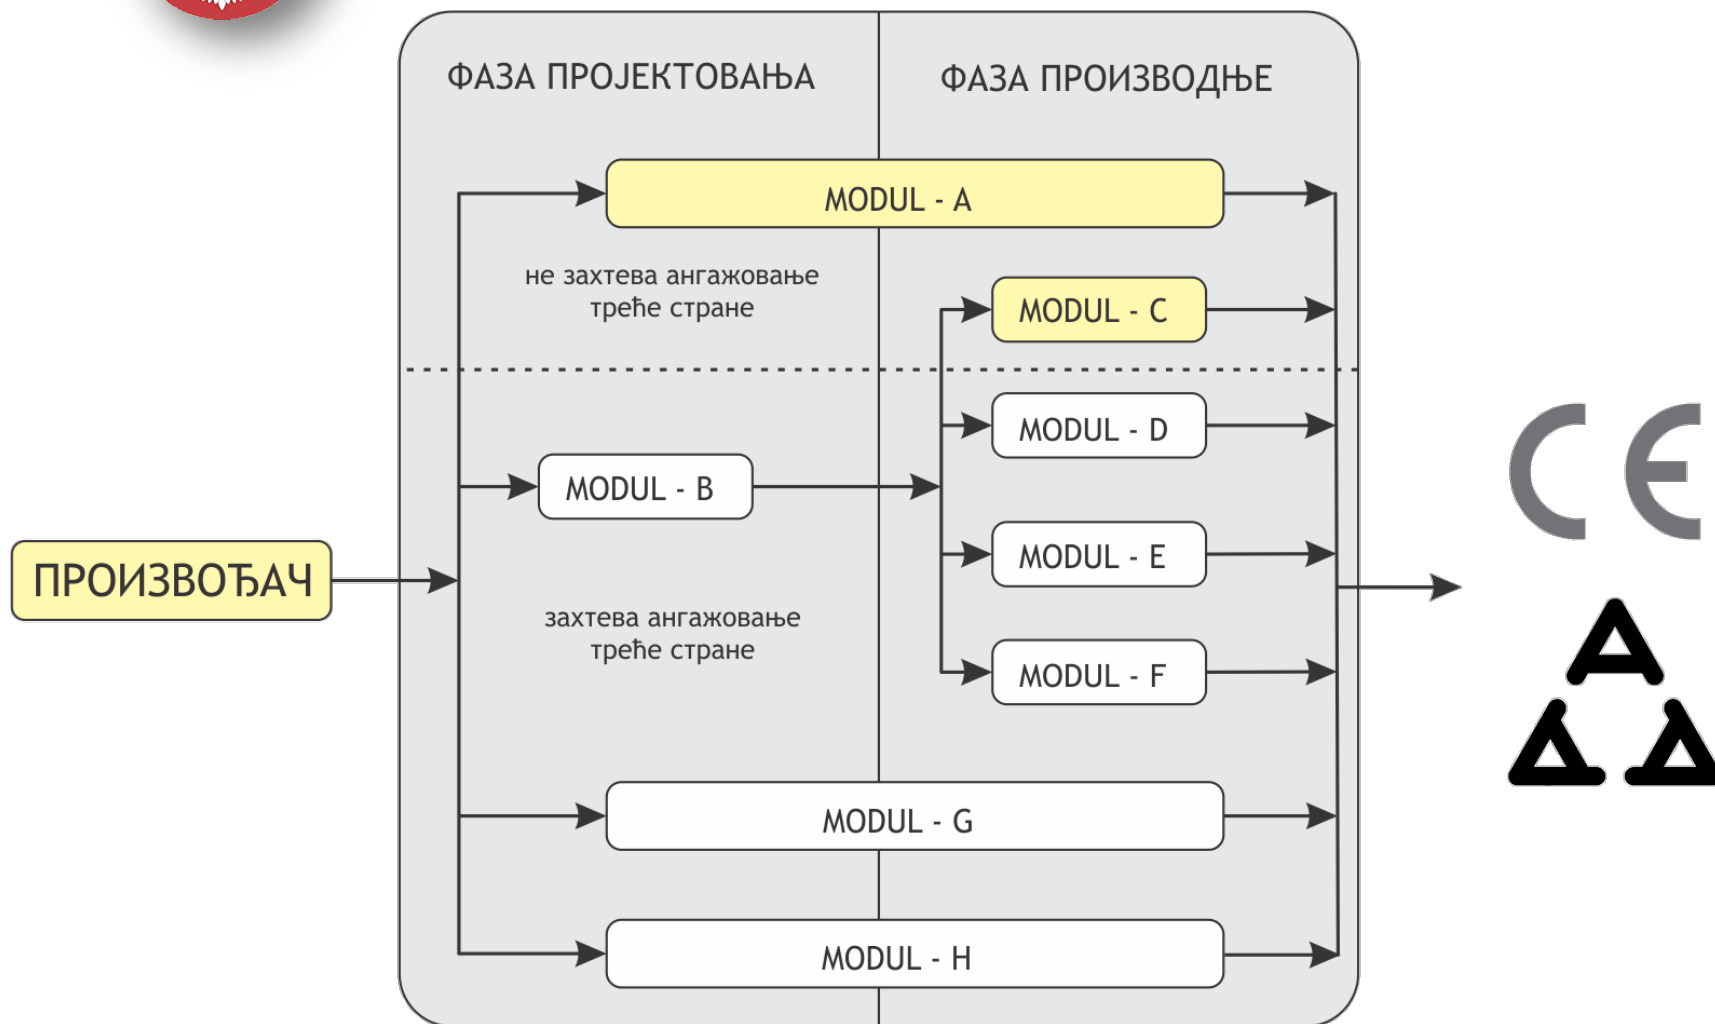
ФАЗА ПРОЈЕКТОВАЊА

ФАЗА ПРОИЗВОДЊЕ

MODUL - A

не захтева ангажовање треће стране

MODUL - C

ПРОИЗВОЂАЧ

MODUL - B

MODUL - D

MODUL - E

захтева ангажовање треће стране

MODUL - F

MODUL - G

MODUL - H

CE